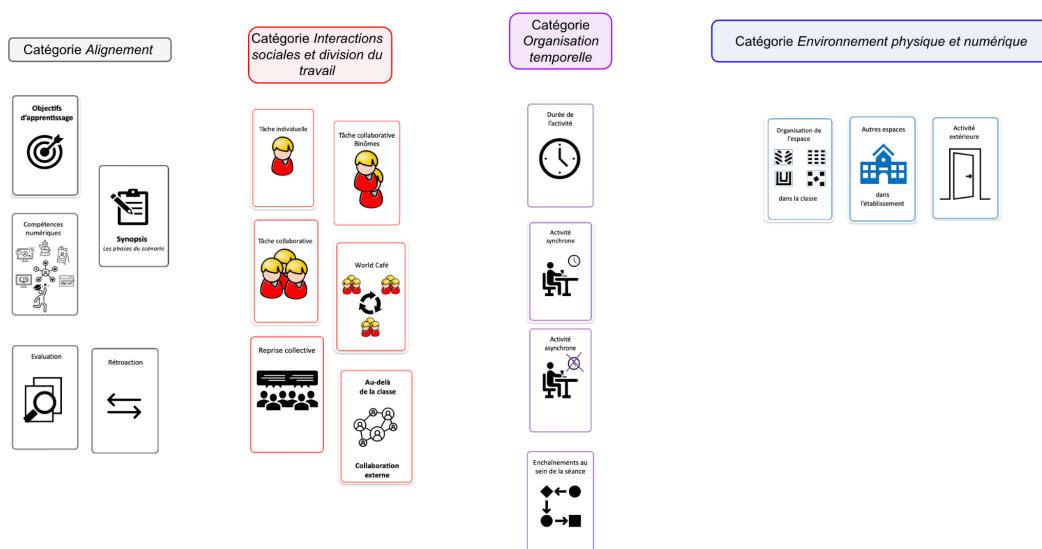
Catégorie *Alignement*

Objectifs d'apprentissage

Synopsis
*Les phases du scénario*

Compétences numériques

Evaluation

Rétroaction

Catégorie *Interactions sociales et division du travail*

Tâche individuelle

Tâche collaborative Binômes

Tâche collaborative

World Café

Reprise collective

Au-delà de la classe

Collaboration externe

Catégorie *Organisation temporelle*

Durée de l'activité

Activité synchrone

Activité asynchrone

Enchaînements au sein de la séance

Catégorie *Environnement physique et numérique*

Organisation de l'espace

dans la classe

Autres espaces

dans l'établissement

Activité extérieure